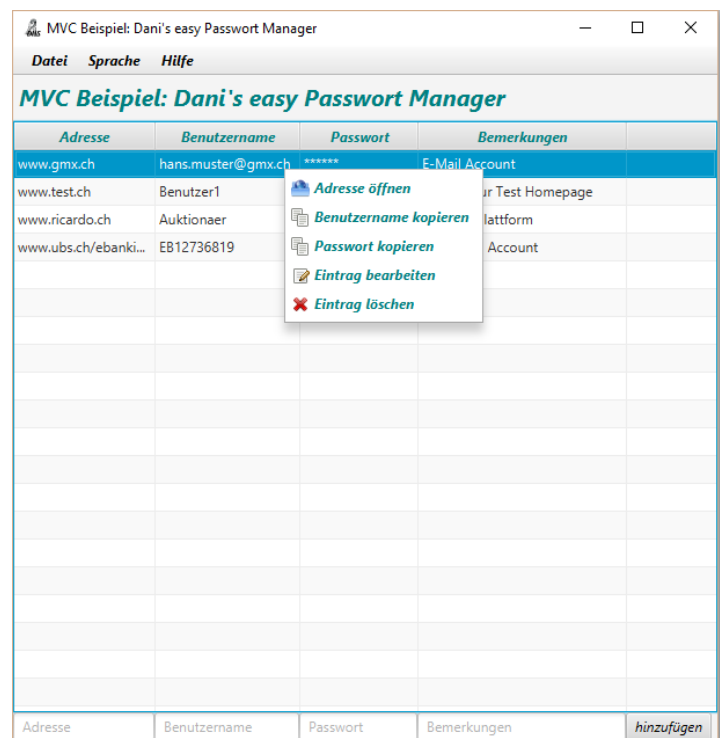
MVC Beispiel: Dani's easy Passwort Manager

Datei Sprache Hilfe

MVC Beispiel: Dani's easy Passwort Manager

| Adresse | Benutzername | Passwort | Bemerkungen |
|---|---|---|---|
| www.gmx.ch | hans.muster@gmx.ch | ****** | E-Mail Account |
| www.test.ch | Benutzer1 | | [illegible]ur Test Homepage |
| www.ricardo.ch | Auktionaer | | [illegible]lattform |
| www.ubs.ch/ebanki... | EB12736819 | | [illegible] Account |

Adresse öffnen
Benutzername kopieren
Passwort kopieren
Eintrag bearbeiten
Eintrag löschen

Adresse Benutzername Passwort Bemerkungen hinzufügen